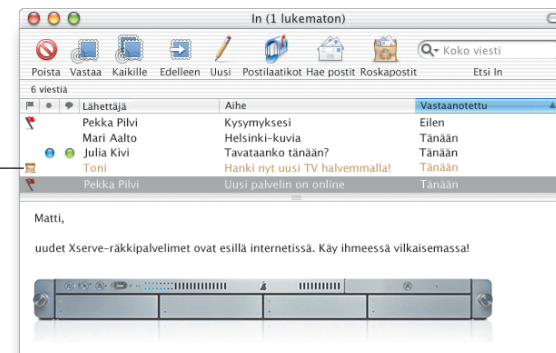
In (1 lukematon)

Poista Vastaa Kaikille Edelleen Uusi Postilaatikot Hae postit Roskapostit

Koko viesti

Etsi In

6 viestiä

| | | | Lähettäjä | Aihe | Vastaanotettu |
|---|---|---|---|---|---|
| | | | Pekka Pilvi | Kysymyksesi | Eilen |
| | | | Mari Aalto | Helsinki-kuvia | Tänään |
| | | | Julia Kivi | Tavataanko tänään? | Tänään |
| | | | Toni | Hanki nyt uusi TV halvemmalla! | Tänään |
| | | | Pekka Pilvi | Uusi palvelin on online | Tänään |

Matti,

uudet Xserve-räkkipalvelimet ovat esillä internetissä. Käy ihmeessä vilkaisemassa!